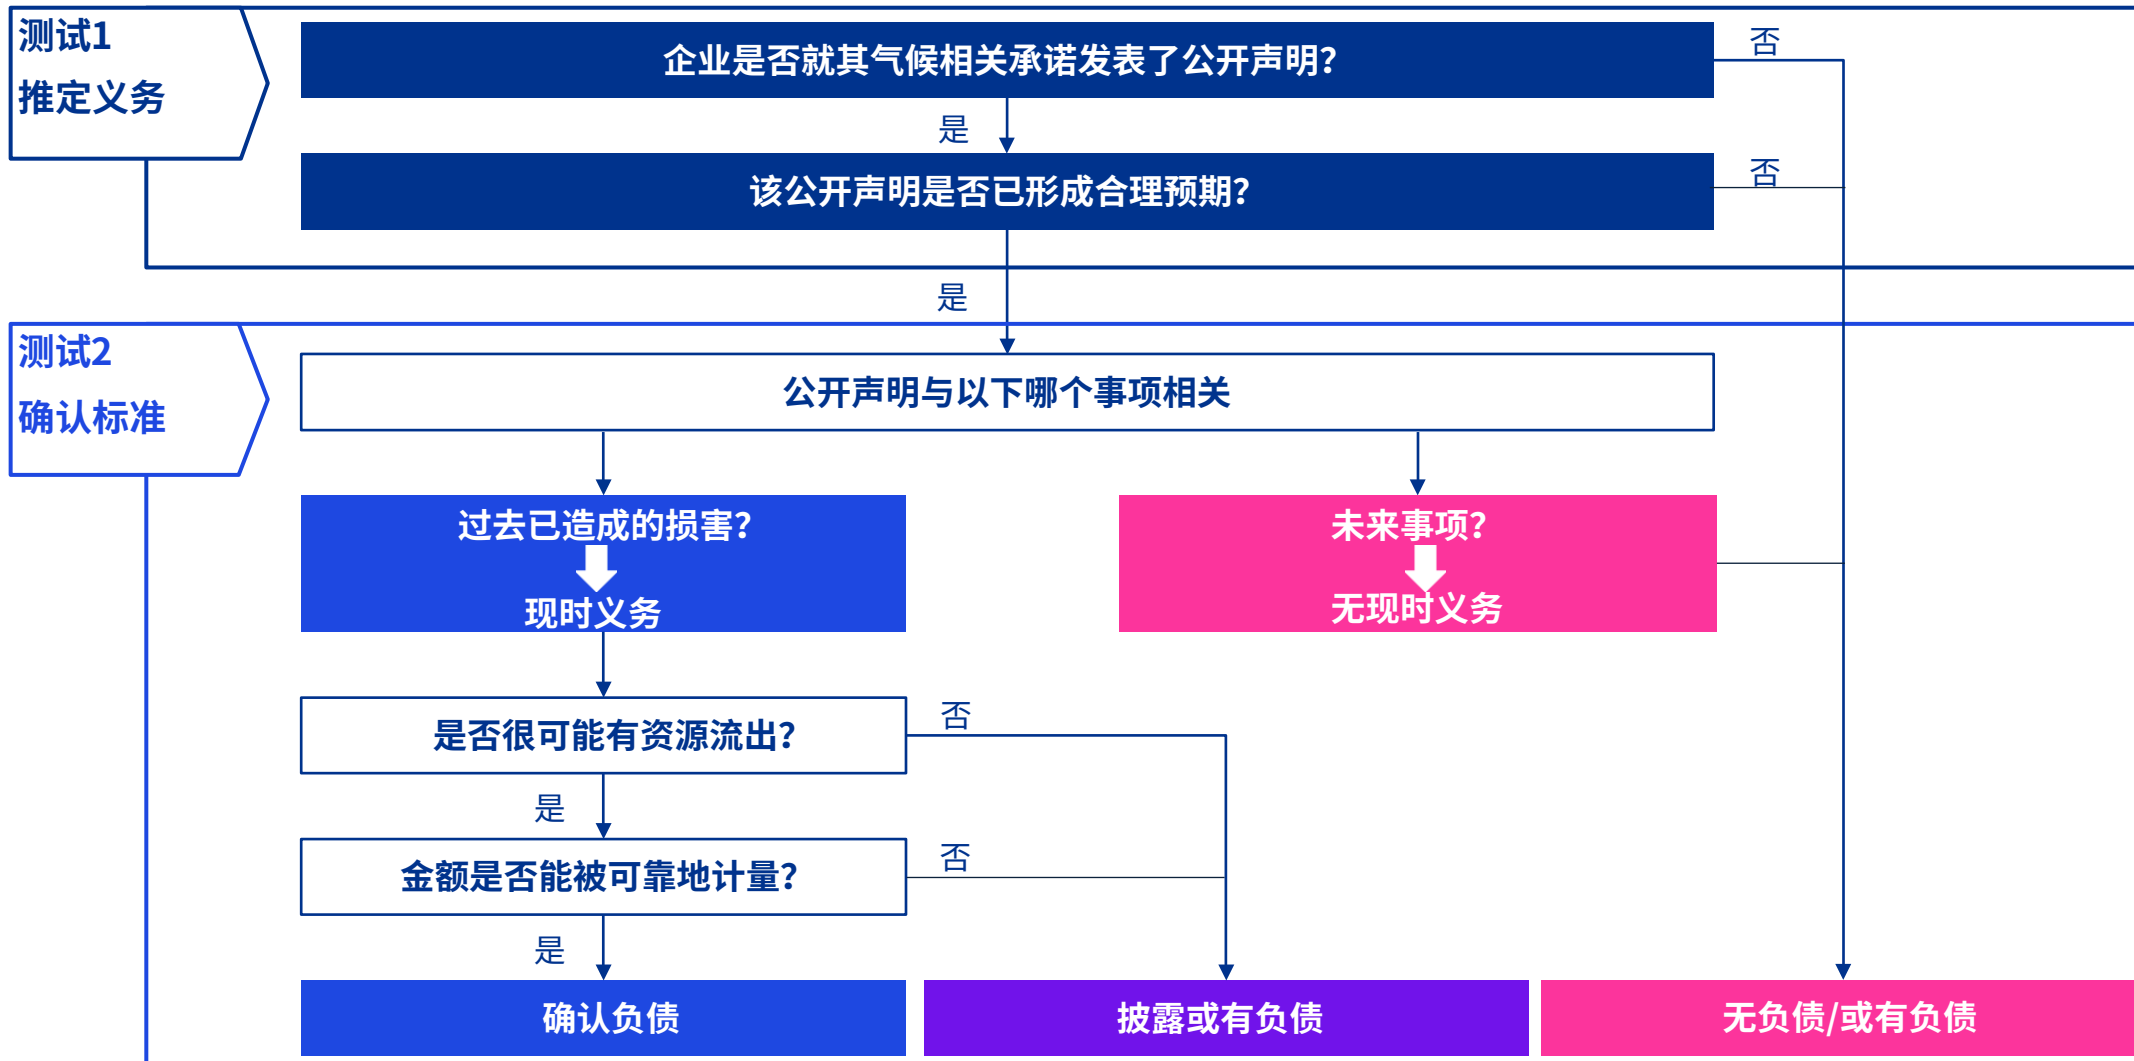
测试1
推定义务

企业是否就其气候相关承诺发表了公开声明?

否

是

该公开声明是否已形成合理预期?

否

是

测试2
确认标准

公开声明与以下哪个事项相关

过去已造成的损害?
现时义务

未来事项?
无现时义务

是否很可能有资源流出?

否

是

金额是否能被可靠地计量?

否

是

确认负债

披露或有负债

无负债/或有负债